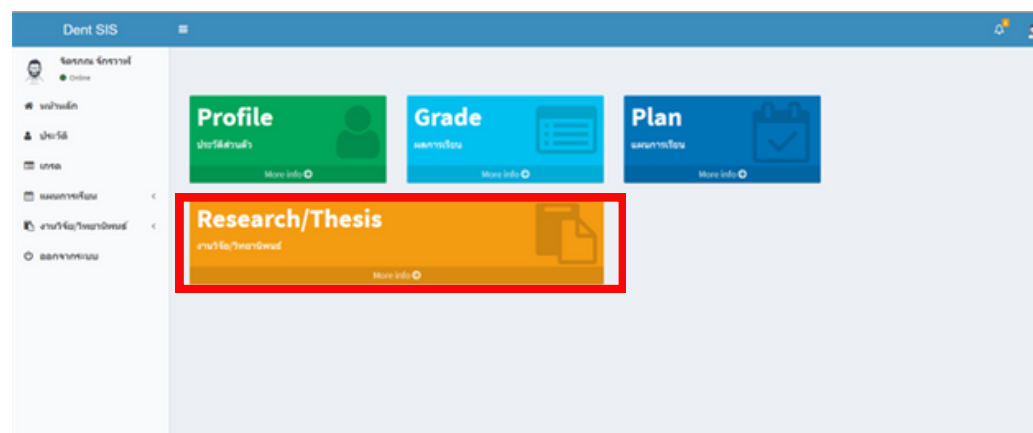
Dent SIS

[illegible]
Online

หน้าหลัก
ประวัติ
เกรด
แผนการเรียน
งานวิจัย/วิทยานิพนธ์
ออกจากระบบ

Profile
ประวัติส่วนตัว
More info

Grade
ผลการเรียน
More info

Plan
แผนการเรียน
More info

Research/Thesis
งานวิจัย/วิทยานิพนธ์
More info